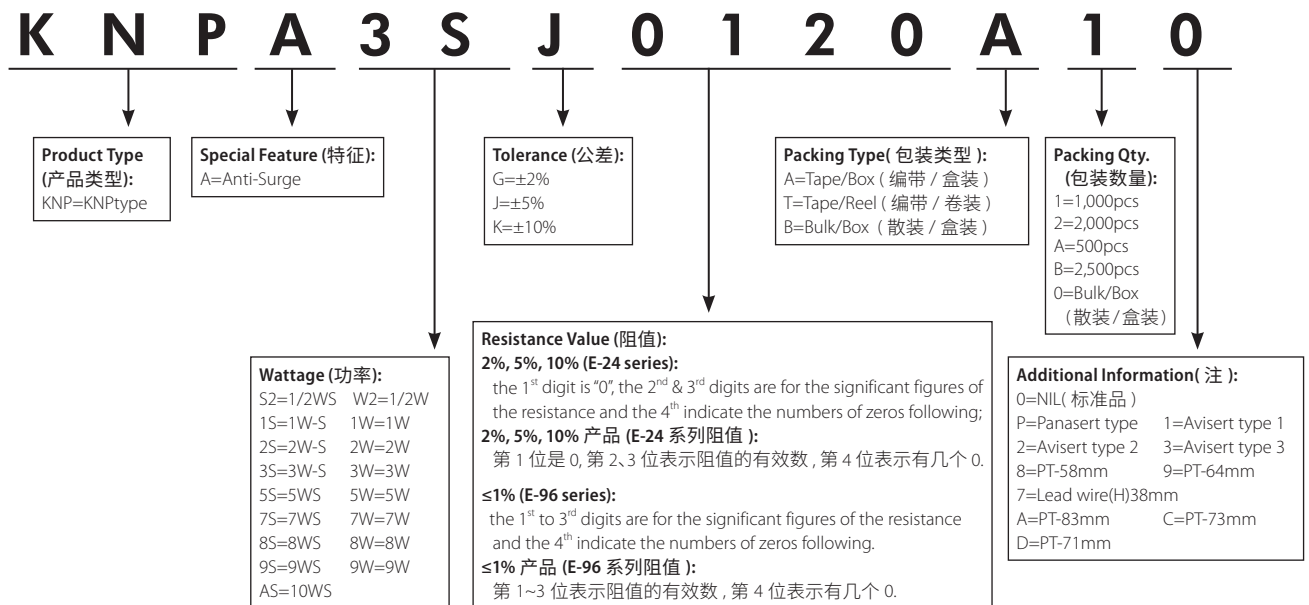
K N P A 3 S J 0 1 2 0 A 1 0

Product Type (产品类型):
KNP=KNPtype

Special Feature (特征):
A=Anti-Surge

Tolerance (公差):
G=±2%
J=±5%
K=±10%

Packing Type( 包装类型 ):
A=Tape/Box ( 编带 / 盒装 )
T=Tape/Reel ( 编带 / 卷装 )
B=Bulk/Box ( 散装 / 盒装 )

Packing Qty. (包装数量):
1=1,000pcs
2=2,000pcs
A=500pcs
B=2,500pcs
0=Bulk/Box (散装/盒装)

Wattage (功率):
S2=1/2WS W2=1/2W
1S=1W-S 1W=1W
2S=2W-S 2W=2W
3S=3W-S 3W=3W
5S=5WS 5W=5W
7S=7WS 7W=7W
8S=8WS 8W=8W
9S=9WS 9W=9W
AS=10WS

Resistance Value (阻值):
2%, 5%, 10% (E-24 series):
the $1^{st}$ digit is "0", the $2^{nd}$ & $3^{rd}$ digits are for the significant figures of the resistance and the $4^{th}$ indicate the numbers of zeros following;
2%, 5%, 10% 产品 (E-24 系列阻值 ):
第 1 位是 0, 第 2、3 位表示阻值的有效数 , 第 4 位表示有几个 0.

≤1% (E-96 series):
the $1^{st}$ to $3^{rd}$ digits are for the significant figures of the resistance and the $4^{th}$ indicate the numbers of zeros following.
≤1% 产品 (E-96 系列阻值 ):
第 1~3 位表示阻值的有效数 , 第 4 位表示有几个 0.

Additional Information( 注 ):
0=NIL( 标准品 )
P=Panasert type 1=Avisert type 1
2=Avisert type 2 3=Avisert type 3
8=PT-58mm 9=PT-64mm
7=Lead wire(H)38mm
A=PT-83mm C=PT-73mm
D=PT-71mm